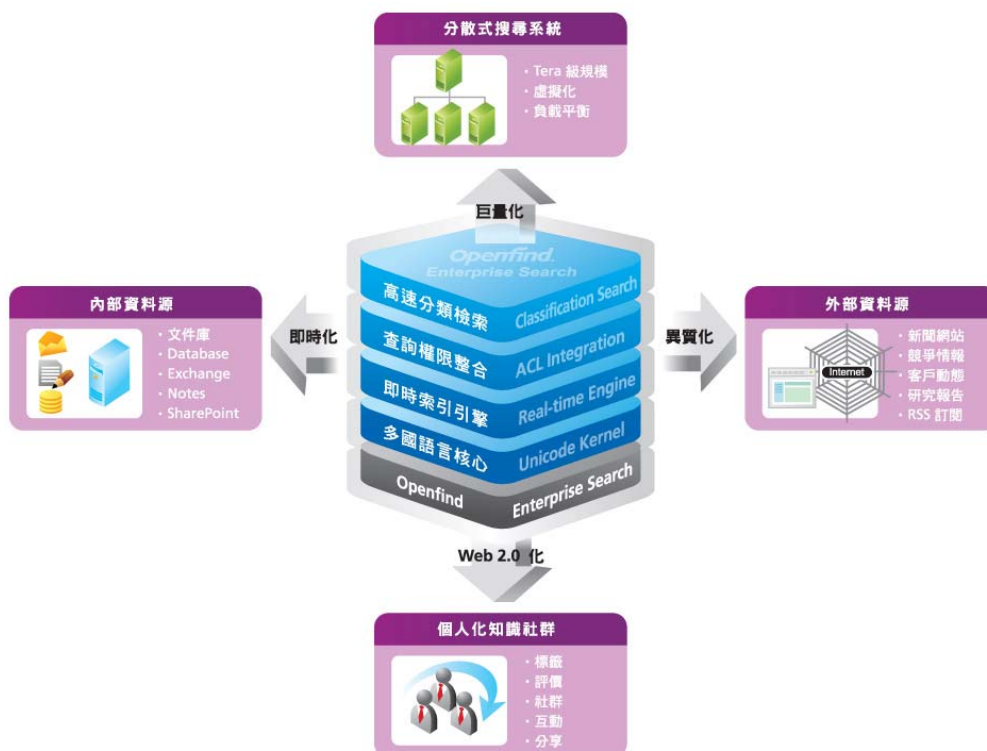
分散式搜尋系統

· Tera 級規模
· 虛擬化
· 負載平衡

巨量化

Openfind
Enterprise Search

內部資料源

· 文件庫
· Database
· Exchange
· Notes
· SharePoint

即時化

高速分類檢索 Classification Search
查詢權限整合 ACL Integration
即時索引引擎 Real-time Engine
多國語言核心 Unicode Kernel
Openfind Enterprise Search

異質化

外部資料源

Internet

· 新聞網站
· 競爭情報
· 客戶動態
· 研究報告
· RSS 訂閱

Web 2.0 化

個人化知識社群

· 標籤
· 評價
· 社群
· 互動
· 分享